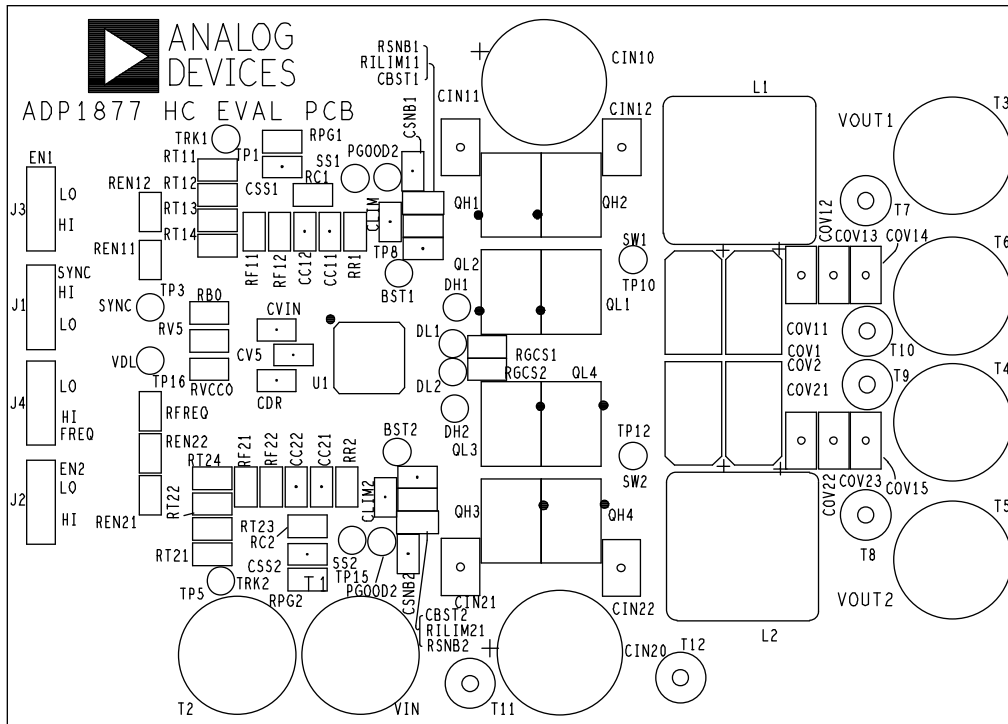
ANALOG DEVICES

ADP1877 HC EVAL PCB

EN1
J3
LO
HI
REN12
REN11
J1
SYNC
HI
LO
SYNC
TP3
VDL
TP16
J4
LO
HI
FREQ
J2
EN2
LO
HI
REN21

TRK1
RT11
RT12
RT13
RT14
TP1
RPG1
CSS1
SS1
RC1
PGOOD2
RF11
RF12
CC12
CC11
RR1
CLIM
TP8
BST1
CSNB1
RSNB1
RILIM11
CBST1
RB0
RV5
RVCCO
CVIN
CV5
CDR
U1
RFREQ
REN22
RT24
RT22
RT21
RF21
RF22
CC22
CC21
RR2
RT23
RC2
CSS2
T1
TP15
SS2
PGOOD2
CLIM2
BST2
TP5
TRK2
RPG2
CSNB2
CBST2
RILIM21
RSNB2
T2
VIN

CIN10
CIN11
CIN12
QH1
QH2
QL2
QL1
SW1
TP10
DH1
DL1
DL2
RGCS1
RGCS2
QL4
DH2
QL3
TP12
SW2
QH3
QH4
CIN21
CIN22
CIN20
T11
T12

L1
VOUT1
T3
T7
COV12
COV13
COV14
T6
COV11
T10
COV1
COV2
COV21
T9
T4
COV22
COV23
COV15
T8
T5
VOUT2
L2